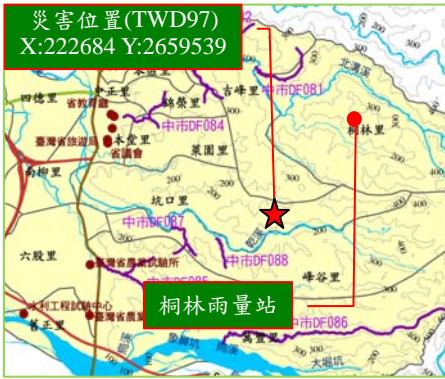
災害位置(TWD97)
X:222684 Y:2659539

本堂里
吉峰里
中市DF081
北溝溪
四德里
中正里
省政府
錦繁里
桐林里
臺灣省諮議會
本堂里
省議會
中市DF084
霧峰里
南柳里
坑口里
中市DF087
中市DF088
峰谷里
六股里
臺灣省農業試驗所
中市DF085
水利工程試驗中心
臺灣省農業
萬豐里
舊正里
中市DF086
大揚坑
桐林雨量站
300
300
300
300
300
300